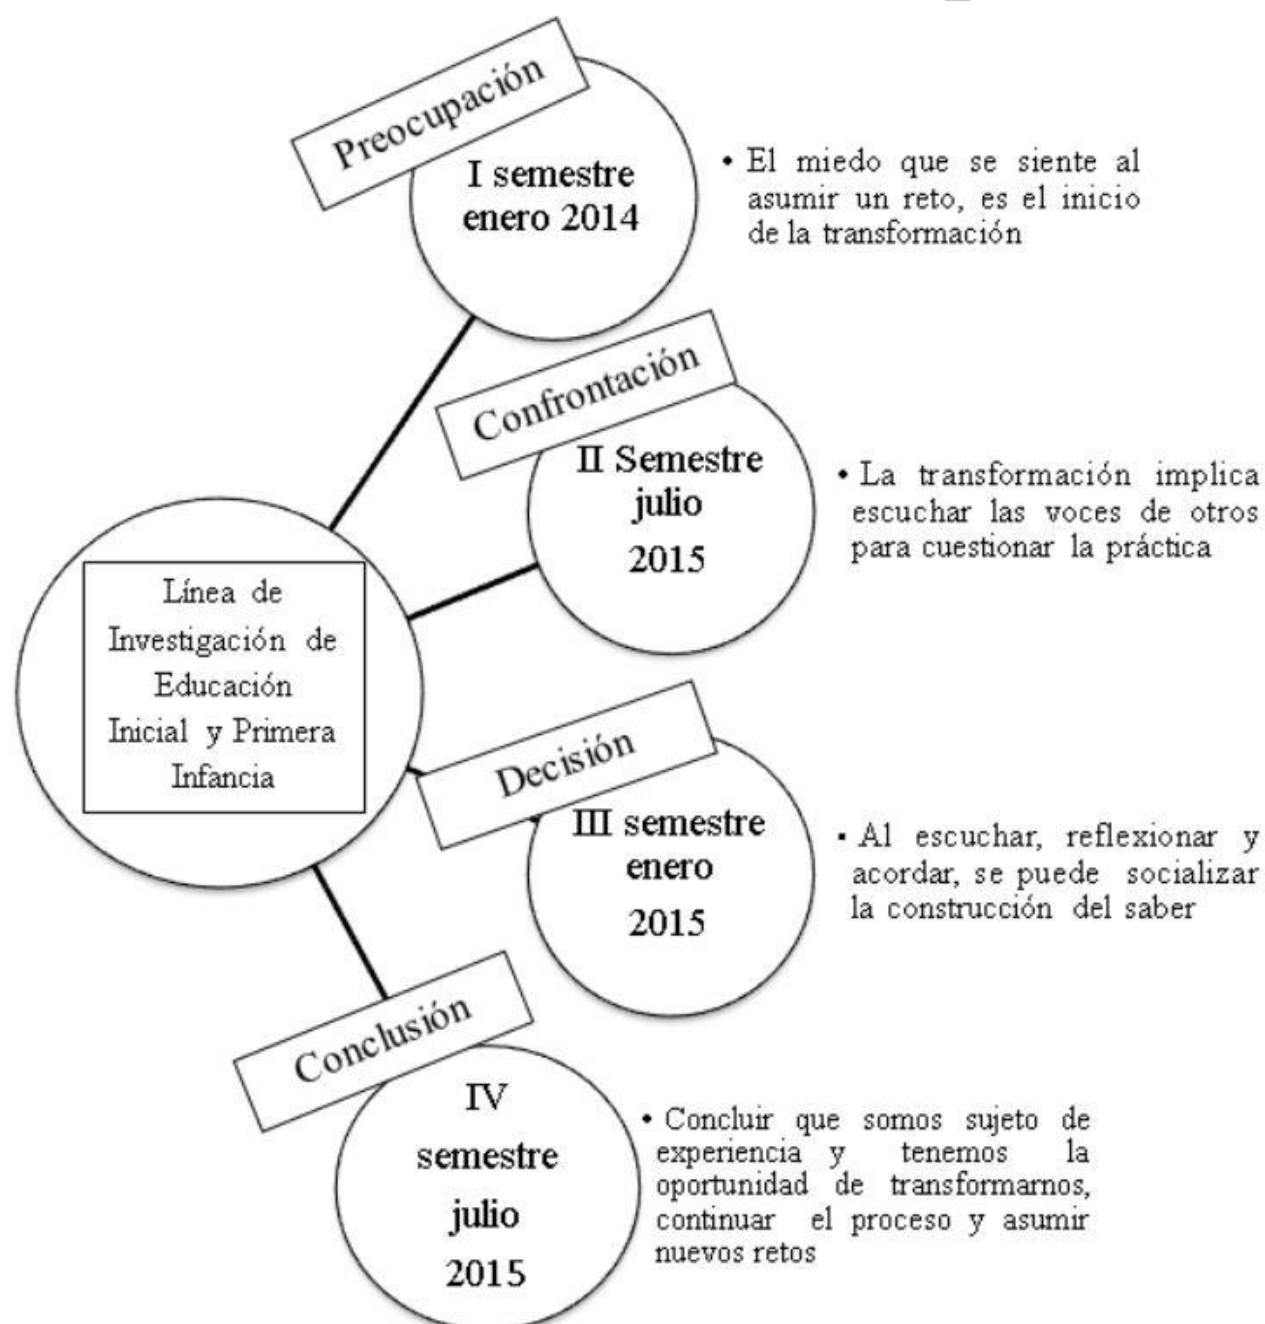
Preocupación

I semestre enero 2014

• El miedo que se siente al asumir un reto, es el inicio de la transformación

Confrontación

II Semestre julio 2015

• La transformación implica escuchar las voces de otros para cuestionar la práctica

Línea de Investigación de Educación Inicial y Primera Infancia

Decisión

III semestre enero 2015

• Al escuchar, reflexionar y acordar, se puede socializar la construcción del saber

Conclusión

IV semestre julio 2015

• Concluir que somos sujeto de experiencia y tenemos la oportunidad de transformarnos, continuar el proceso y asumir nuevos retos